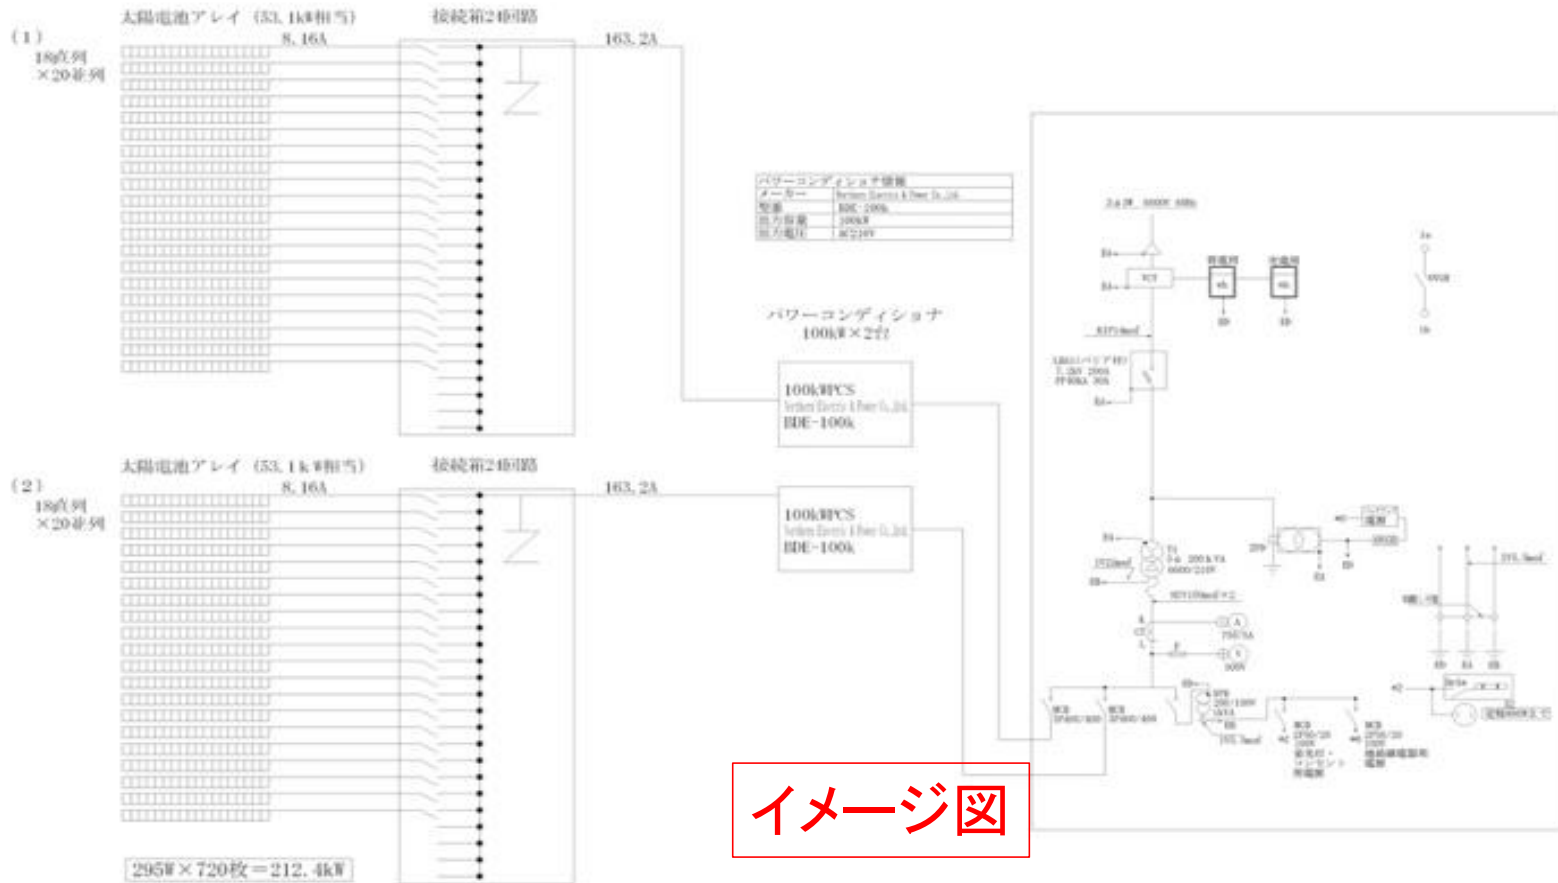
（1）
18直列
×20並列

太陽電池アレイ（53.1kW相当）
8.16A

接続箱24回路
163.2A

パワーコンディショナ仕様
| メーカー | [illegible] |
|---|---|
| 型番 | BDE-100k |
| 出力容量 | 100kW |
| 出力電圧 | AC210V |

パワーコンディショナ
100kW×2台

100kWPCS
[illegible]
BDE-100k

（2）
18直列
×20並列

太陽電池アレイ（53.1kW相当）
8.16A

接続箱24回路
163.2A

100kWPCS
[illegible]
BDE-100k

295W×720枚＝212.4kW

イメージ図